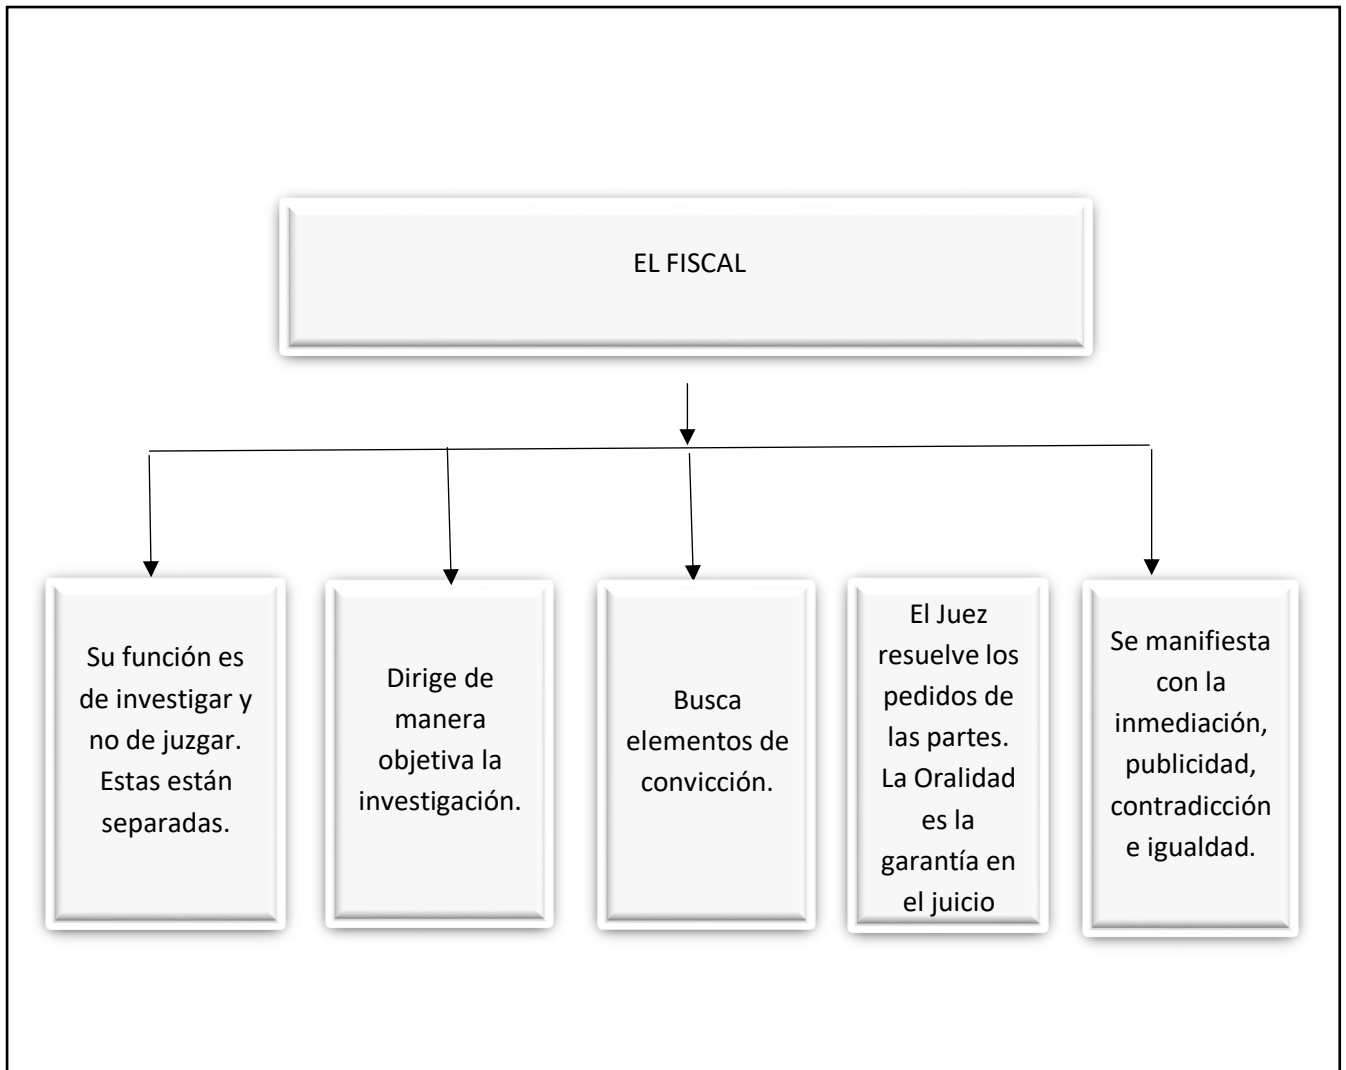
EL FISCAL

Su función es de investigar y no de juzgar. Estas están separadas.

Dirige de manera objetiva la investigación.

Busca elementos de convicción.

El Juez resuelve los pedidos de las partes. La Oralidad es la garantía en el juicio

Se manifiesta con la inmediación, publicidad, contradicción e igualdad.